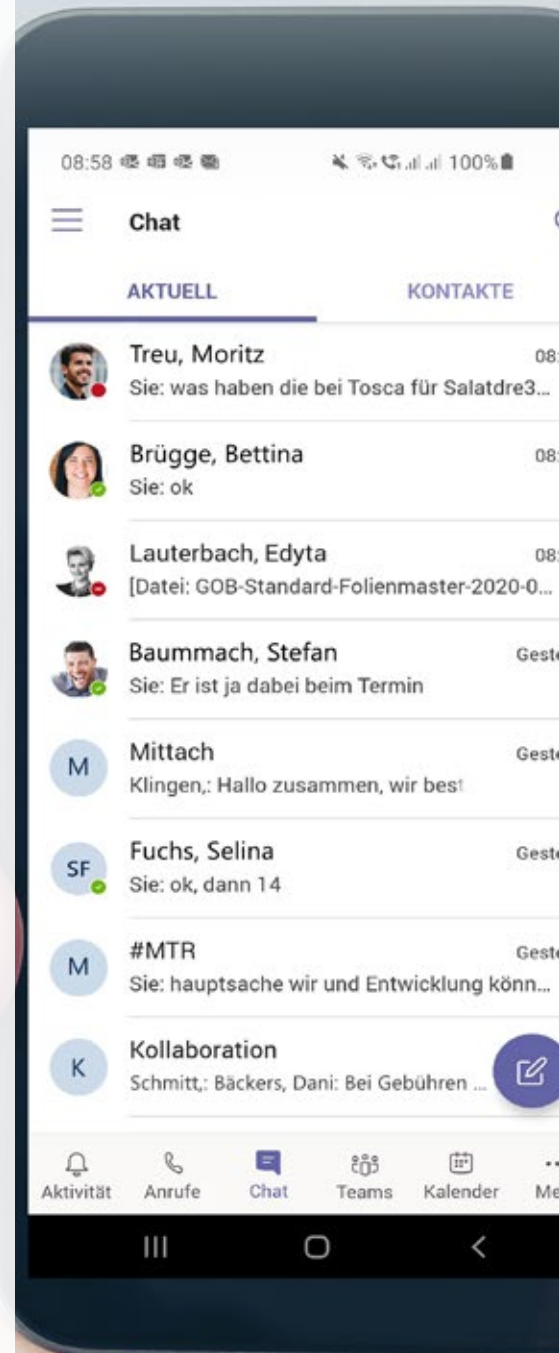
08:58 100%

Chat

AKTUELL KONTAKTE

Treu, Moritz 08:
Sie: was haben die bei Tosca für Salatdre3...

Brügge, Bettina 08:
Sie: ok

Lauterbach, Edyta 08:
[Datei: GOB-Standard-Folienmaster-2020-0...

Baummach, Stefan Gest
Sie: Er ist ja dabei beim Termin

M Mittach Gest
Klingen,: Hallo zusammen, wir best

SF Fuchs, Selina Gest
Sie: ok, dann 14

M #MTR Gest
Sie: hauptsache wir und Entwicklung könn...

K Kollaboration
Schmitt,: Bäckers, Dani: Bei Gebühren ...

Aktivität Anrufe Chat Teams Kalender Me